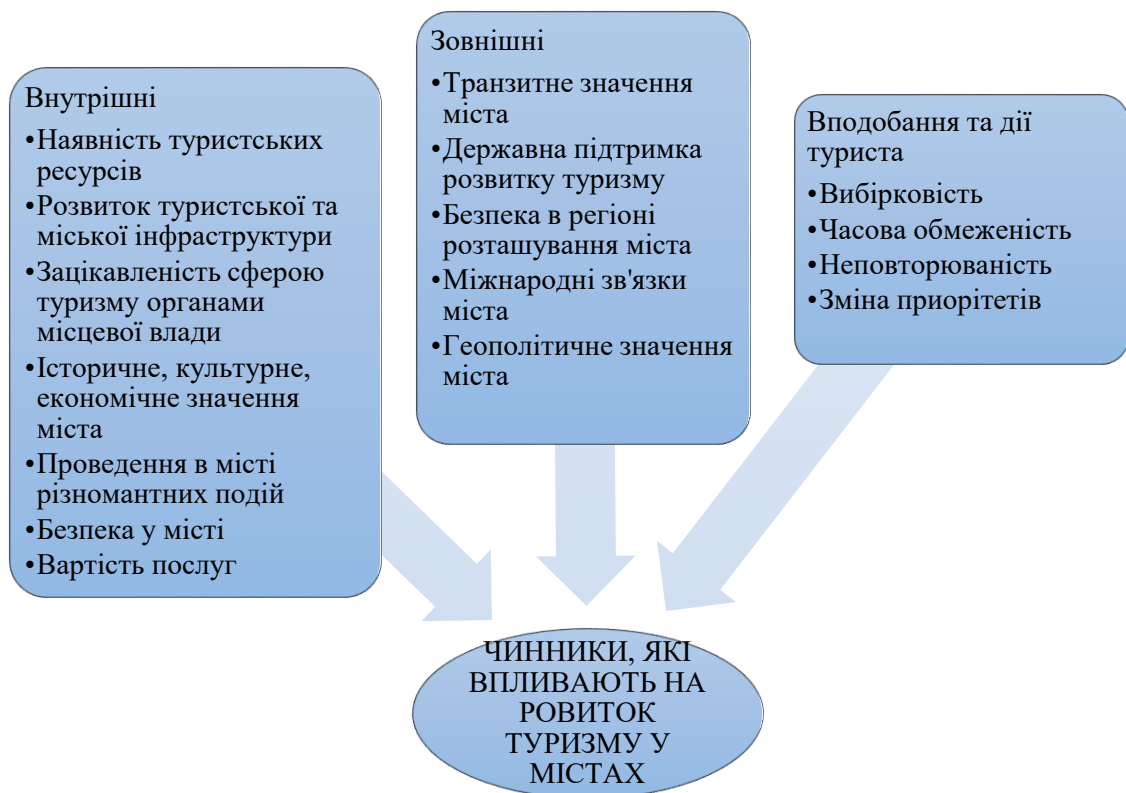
Внутрішні
•Наявність туристських ресурсів
•Розвиток туристської та міської інфраструктури
•Зацікавленість сферою туризму органами місцевої влади
•Історичне, культурне, економічне значення міста
•Проведення в місті різномантних подій
•Безпека у місті
•Вартість послуг

Зовнішні
•Транзитне значення міста
•Державна підтримка розвитку туризму
•Безпека в регіоні розташування міста
•Міжнародні зв'язки міста
•Геополітичне значення міста

Вподобання та дії туриста
•Вибірковість
•Часова обмеженість
•Неповторюваність
•Зміна приорітетів

ЧИННИКИ, ЯКІ ВПЛИВАЮТЬ НА РОВИТОК ТУРИЗМУ У МІСТАХ